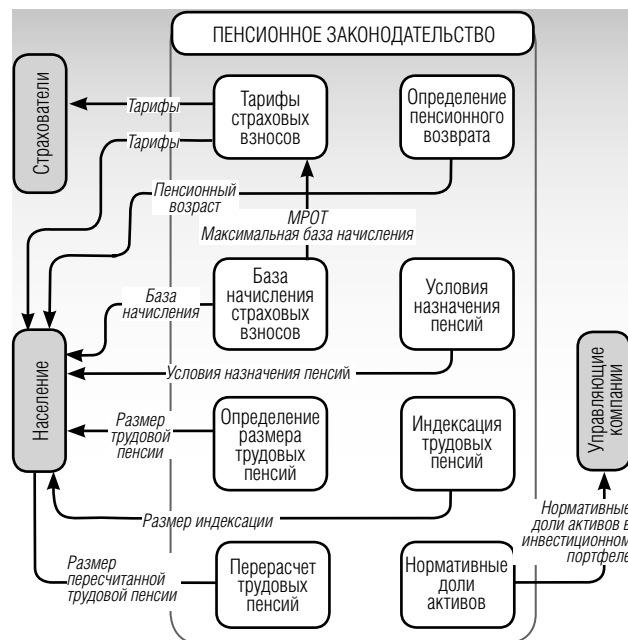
ПЕНСИОННОЕ ЗАКОНОДАТЕЛЬСТВО

Страхователи

Тарифы

Тарифы

Тарифы страховых взносов

Определение пенсионного возврата

Пенсионный возраст

МРОТ
Максимальная база начисления

База начисления

База начисления страховых взносов

Условия назначения пенсий

Население

Условия назначения пенсий

Управляющие компании

Размер трудовой пенсии

Определение размера трудовых пенсий

Индексация трудовых пенсий

Размер индексации

Нормативные доли активов в инвестиционном портфеле

Размер пересчитанной трудовой пенсии

Перерасчет трудовых пенсий

Нормативные доли активов